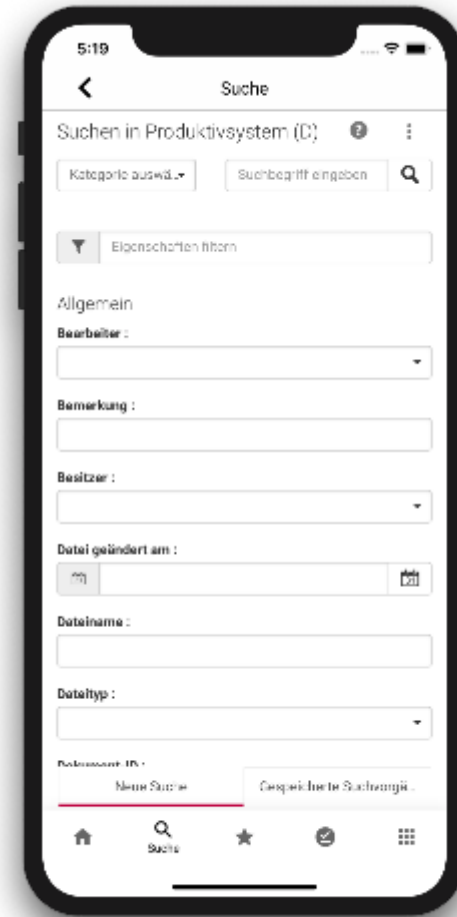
5:19

Suche

Suchen in Produktivsystem (C)

Kategorie auswä...

Suchbegriff eingeben

Eigenschaften filtern

Allgemein

Bearbeiter :

Bemerkung :

Besitzer :

Datei geändert am :

Dateiname :

Dateityp :

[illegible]

Neue Suche

Gespeicherte Suchvorgä...

Suche